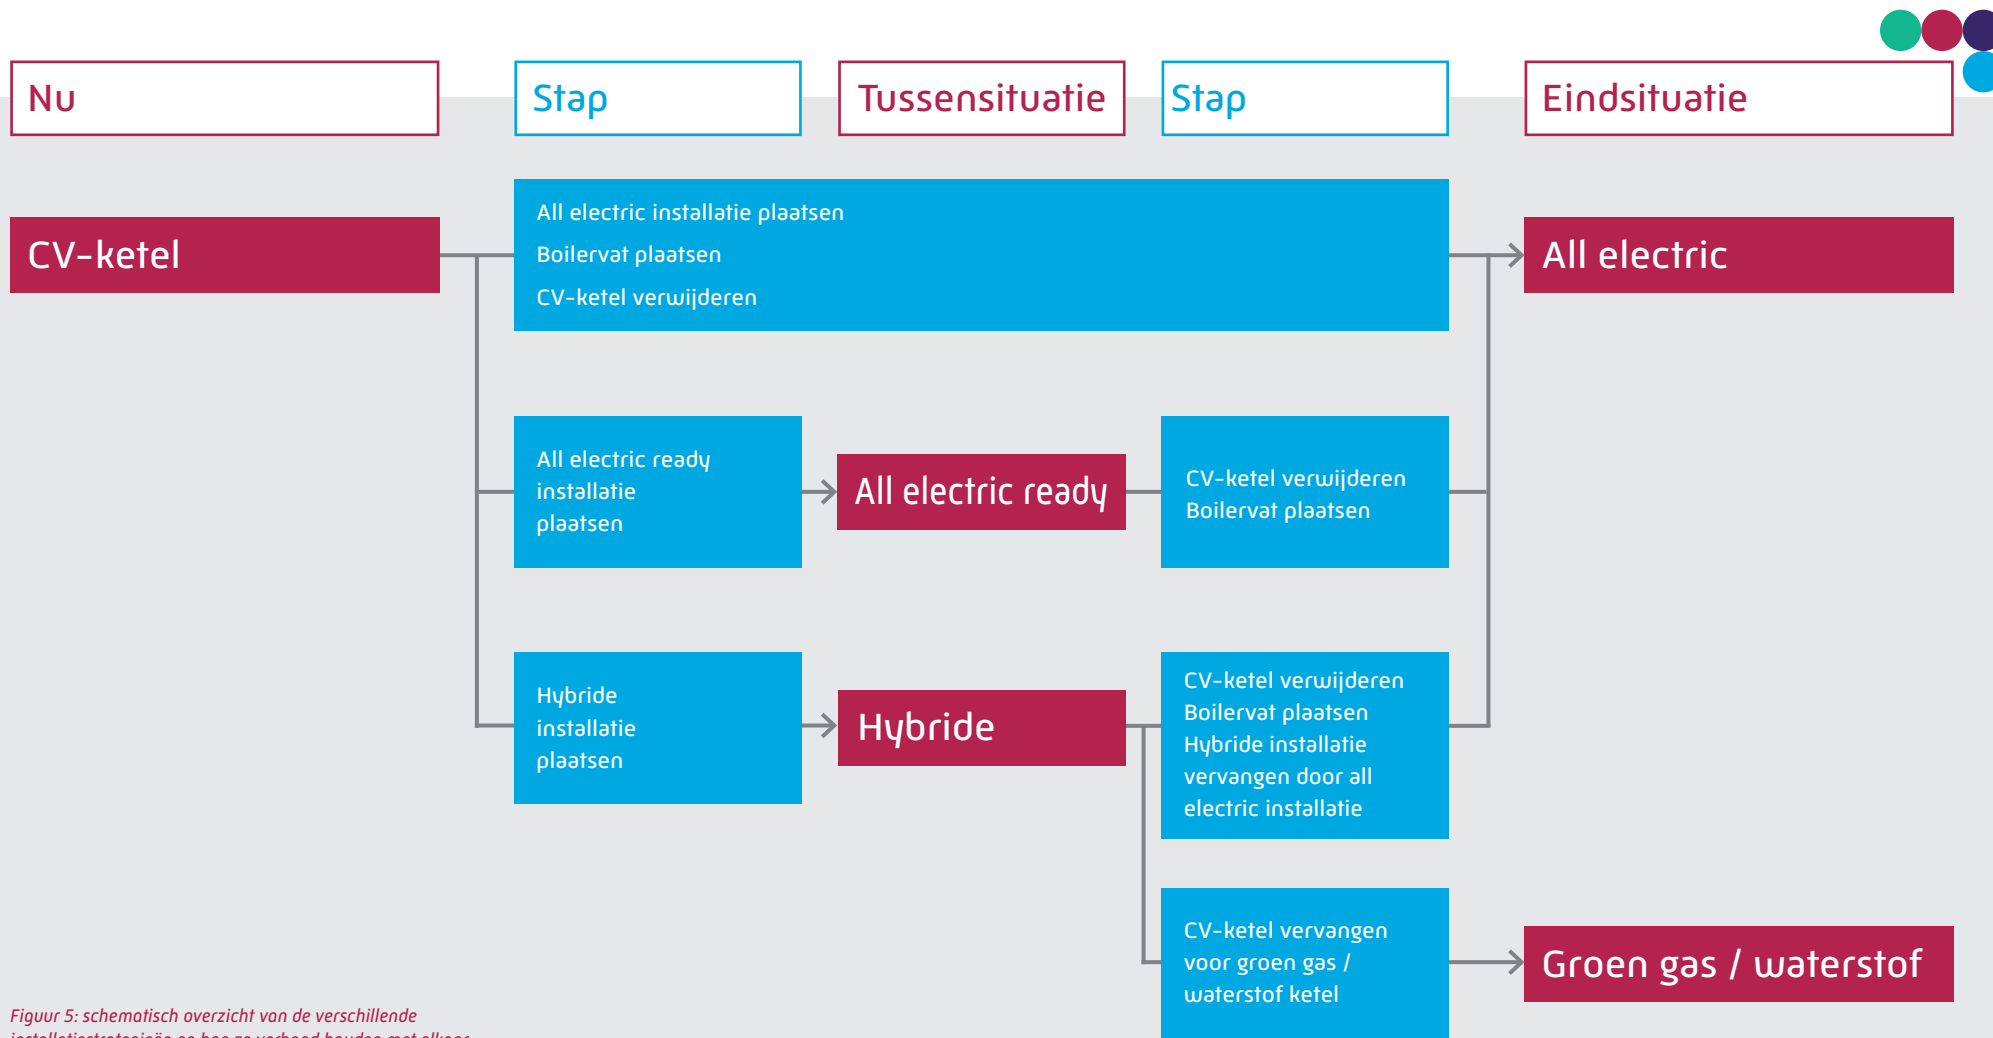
Nu

Stap

Tussensituatie

Stap

Eindsituatie

CV-ketel

All electric installatie plaatsen
Boilervat plaatsen
CV-ketel verwijderen

All electric

All electric ready installatie plaatsen

All electric ready

CV-ketel verwijderen
Boilervat plaatsen

Hybride installatie plaatsen

Hybride

CV-ketel verwijderen
Boilervat plaatsen
Hybride installatie vervangen door all electric installatie

CV-ketel vervangen voor groen gas / waterstof ketel

Groen gas / waterstof

Figuur 5: schematisch overzicht van de verschillende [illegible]